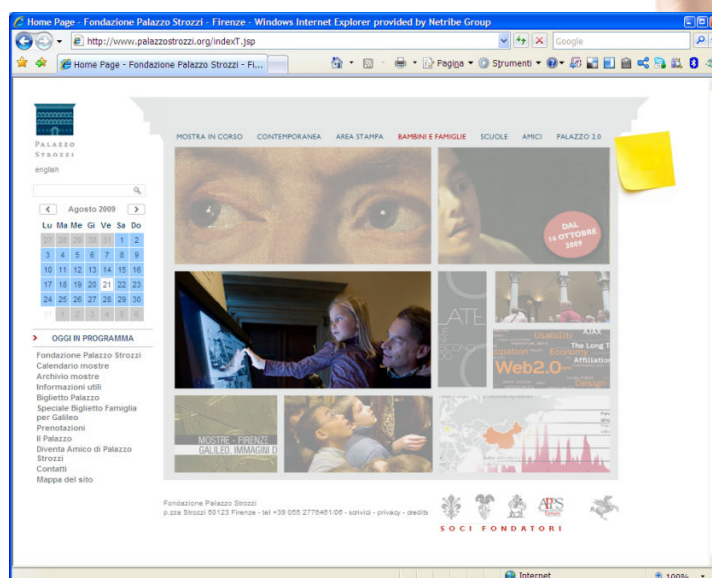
Home Page - Fondazione Palazzo Strozzi - Firenze - Windows Internet Explorer provided by Netribe Group

http://www.palazzostrozzi.org/indexT.jsp

Google

Home Page - Fondazione Palazzo Strozzi - Fi...

Pagina ▾ Strumenti ▾

PALAZZO STROZZI

english

MOSTRA IN CORSO CONTEMPORANEA AREA STAMPA BAMBINI E FAMIGLIE SCUOLE AMICI PALAZZO 2.0

Agosto 2009

| Lu | Ma | Me | Gi | Ve | Sa | Do |
|---|---|---|---|---|---|---|
| 27 | 28 | 29 | 30 | 31 | 1 | 2 |
| 3 | 4 | 5 | 6 | 7 | 8 | 9 |
| 10 | 11 | 12 | 13 | 14 | 15 | 16 |
| 17 | 18 | 19 | 20 | 21 | 22 | 23 |
| 24 | 25 | 26 | 27 | 28 | 29 | 30 |
| 31 | 1 | 2 | 3 | 4 | 5 | 6 |

DAL 14 OTTOBRE 2009

OGGI IN PROGRAMMA

Fondazione Palazzo Strozzi
Calendario mostre
Archivio mostre
Informazioni utili
Biglietto Palazzo
Speciale Biglietto Famiglia per Galileo
Prenotazioni
Il Palazzo
Diventa Amico di Palazzo Strozzi
Contatti
Mappa del sito

LATE

Usability AJAX The Long T Economy Affiliation Web2.0 Design

MOSTRE - FIRENZE GALILEO. IMMAGINI D

Fondazione Palazzo Strozzi
p.zza Strozzi 50123 Firenze - tel +39 055 2776461/06 - servizi - privacy - credits

APS

SOCI FONDATORI

Internet

100%